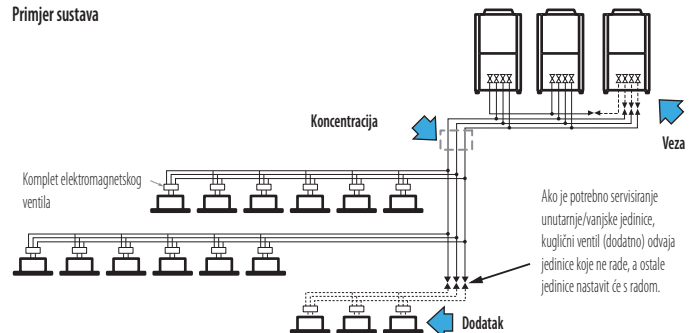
Primjer sustava

XXXX XXXX XXXX

Koncentracija

Veza

Komplet elektromagnetskog ventila

Ako je potrebno servisiranje unutarnje/vanjske jedinice, kuglični ventil (dodatno) odvaja jedinice koje ne rade, a ostale jedinice nastavit će s radom.

Dodatak